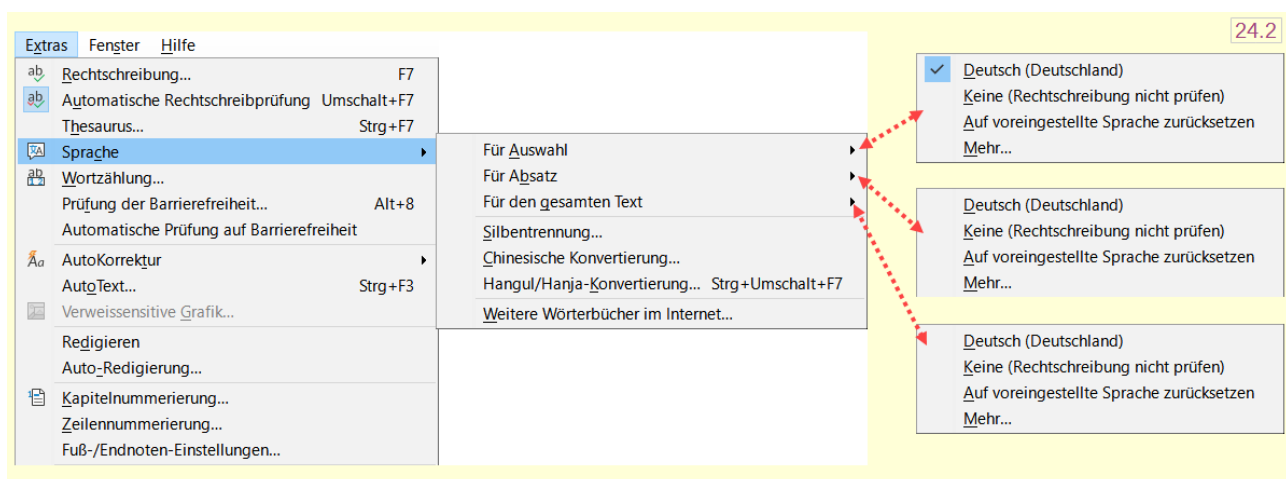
24.2

Extras Fenster Hilfe

Rechtschreibung... F7
Automatische Rechtschreibprüfung Umschalt+F7
Thesaurus... Strg+F7
Sprache
Wortzählung...
Prüfung der Barrierefreiheit... Alt+8
Automatische Prüfung auf Barrierefreiheit
AutoKorrektur
AutoText... Strg+F3
Verweissensitive Grafik...
Redigieren
Auto-Redigierung...
Kapitelnummerierung...
Zeilennummerierung...
Fuß-/Endnoten-Einstellungen...

Für Auswahl
Für Absatz
Für den gesamten Text
Silbentrennung...
Chinesische Konvertierung...
Hangul/Hanja-Konvertierung... Strg+Umschalt+F7
Weitere Wörterbücher im Internet...

Deutsch (Deutschland)
Keine (Rechtschreibung nicht prüfen)
Auf voreingestellte Sprache zurücksetzen
Mehr...

Deutsch (Deutschland)
Keine (Rechtschreibung nicht prüfen)
Auf voreingestellte Sprache zurücksetzen
Mehr...

Deutsch (Deutschland)
Keine (Rechtschreibung nicht prüfen)
Auf voreingestellte Sprache zurücksetzen
Mehr...